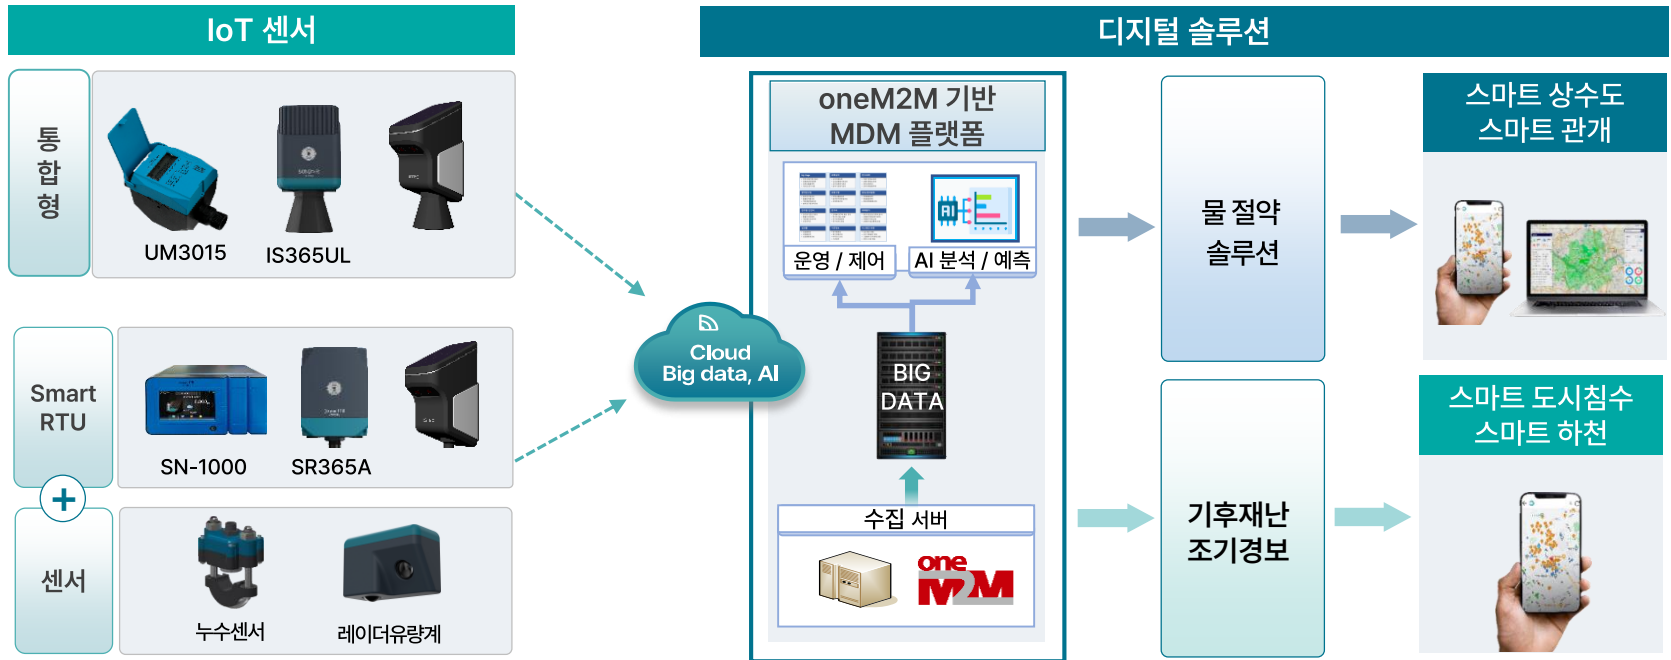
IoT 센서

통합형

UM3015

IS365UL

Smart RTU

SN-1000

SR365A

+

센서

누수센서

레이더유량계

Cloud
Big data, AI

디지털 솔루션

oneM2M 기반
MDM 플랫폼

운영 / 제어

AI 분석 / 예측

BIG DATA

수집 서버

oneM2M

물 절약
솔루션

기후재난
조기경보

스마트 상수도
스마트 관개

스마트 도시침수
스마트 하천